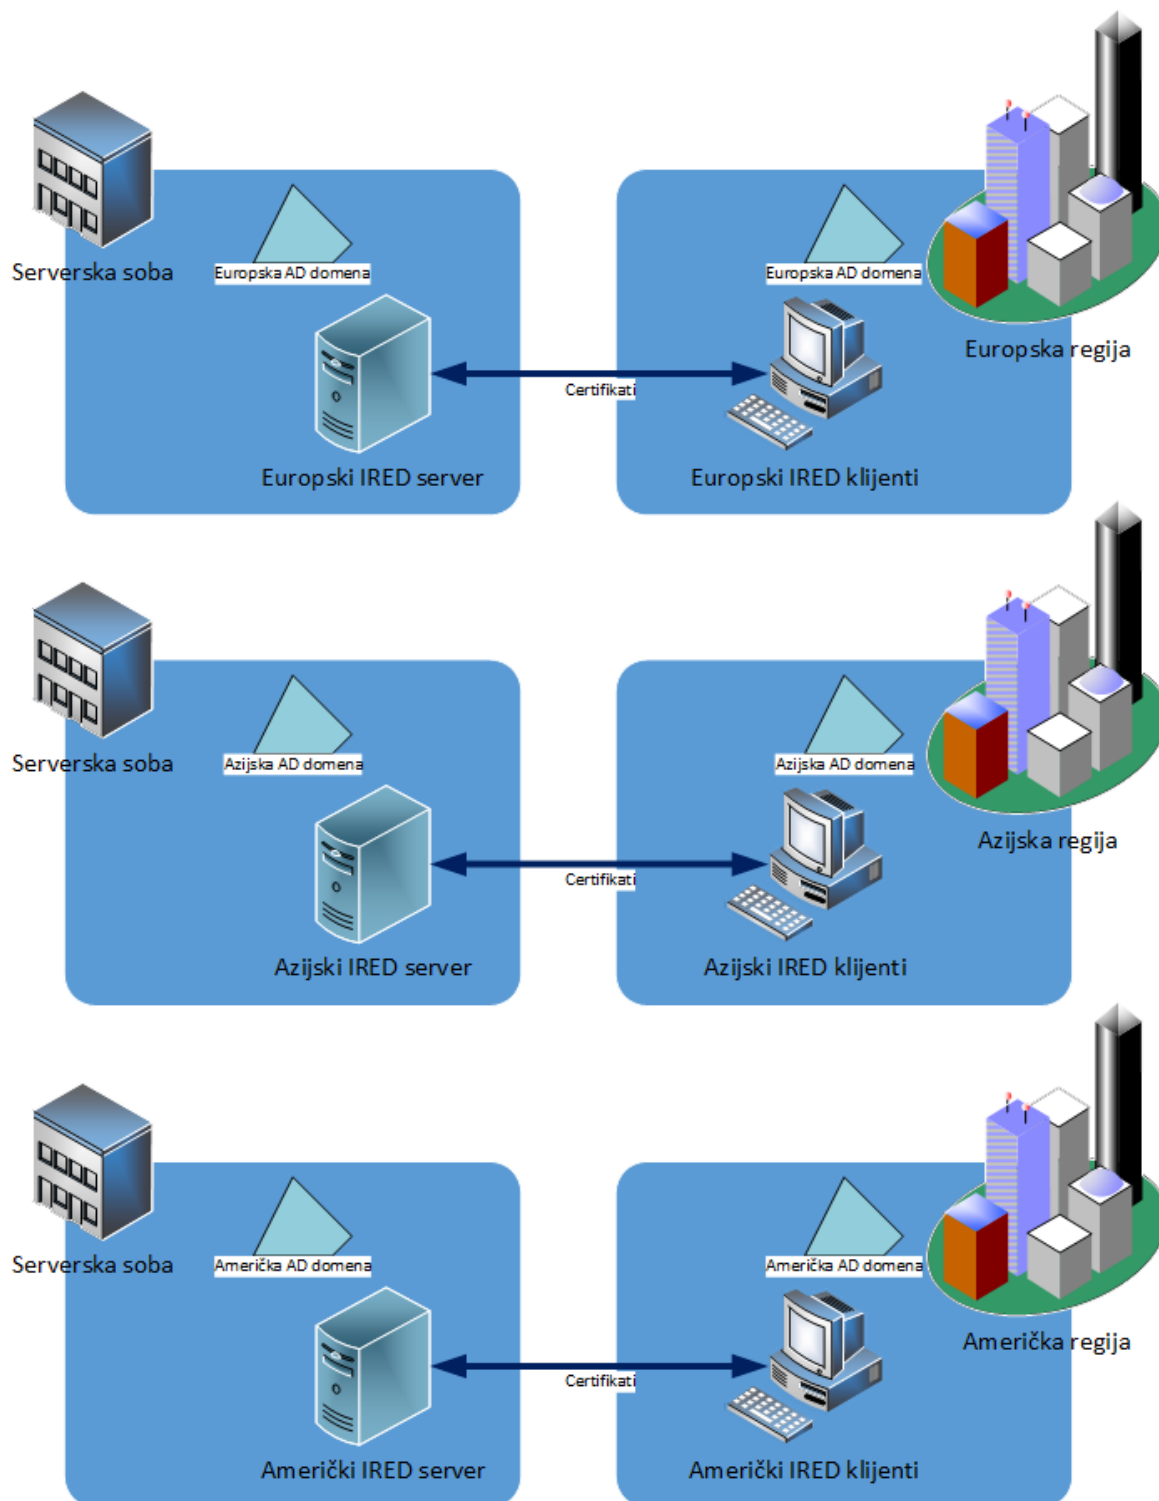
Serverska soba

Europska AD domena

Europski IRED server

Certifikati

Europska AD domena

Europska regija

Europski IRED klijenti

Serverska soba

Azijska AD domena

Azijski IRED server

Certifikati

Azijska AD domena

Azijska regija

Azijski IRED klijenti

Serverska soba

Američka AD domena

Američki IRED server

Certifikati

Američka AD domena

Američka regija

Američki IRED klijenti